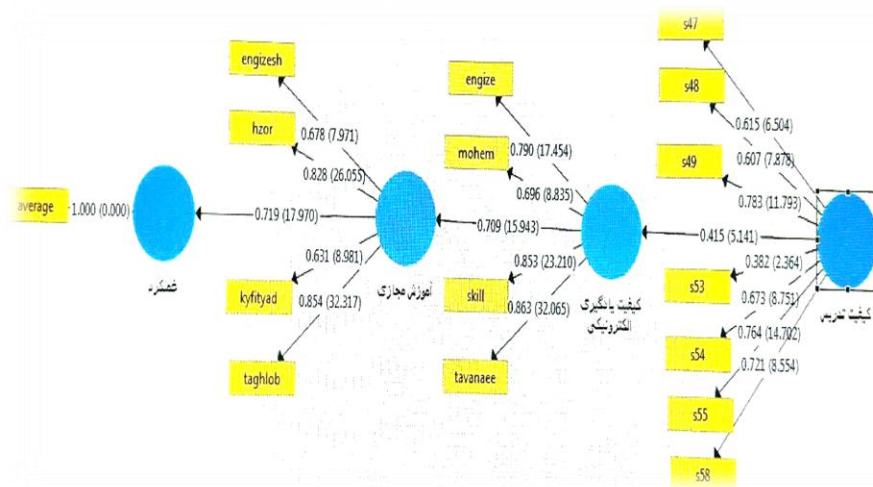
engizesh

hzor

0.678 (7.971)

0.828 (26.055)

average

1.000 (0.000)

0.719 (17.970)

عملکرد

0.631 (8.981)

kyfityad

0.854 (32.317)

taghlob

آموزش مجازی

engize

mohem

0.790 (17.454)

0.696 (8.835)

0.709 (15.943)

0.853 (23.210)

skill

0.863 (32.065)

tavanaee

کیفیت یادگیری الکترونیکی

s47

s48

s49

0.615 (6.504)

0.607 (7.878)

0.783 (11.793)

0.415 (5.141)

0.382 (2.364)

0.673 (8.751)

0.764 (14.702)

0.721 (8.554)

s53

s54

s55

s58

کیفیت تدریس